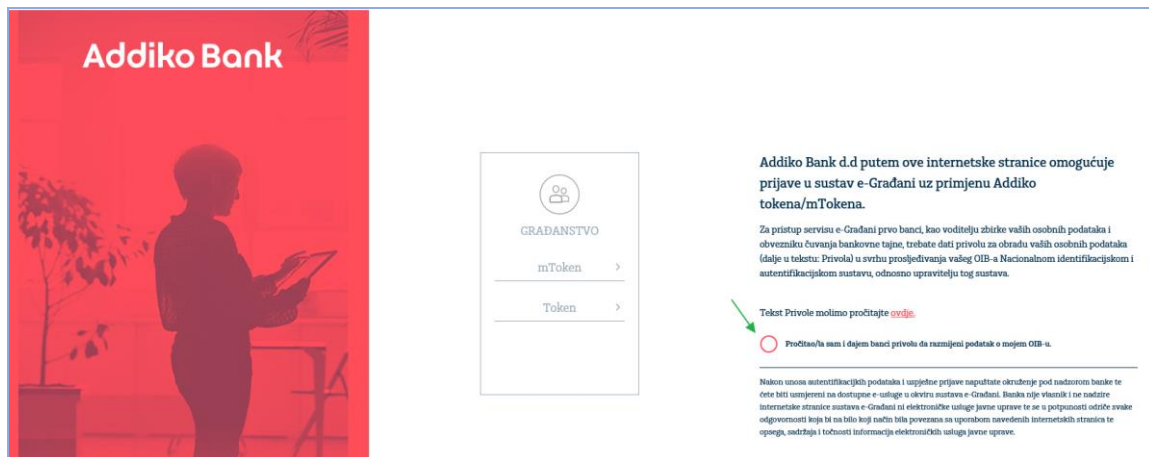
Addiko Bank

GRAĐANSTVO

mToken

Token

Addiko Bank d.d putem ove internetske stranice omogućuje prijave u sustav e-Građani uz primjenu Addiko tokena/mTokena.

Za pristup servisu e-Građani prvo banci, kao voditelju zbirke vaših osobnih podataka i obvezniku čuvanja bankovne tajne, trebate dati privolu za obradu vaših osobnih podataka (dalje u tekstu: Privola) u svrhu prosljeđivanja vašeg OIB-a Nacionalnom identifikacijskom i autentifikacijskom sustavu, odnosno upravitelju tog sustava.

Tekst Privole molimo pročitajte ovdje.

Pročitao/la sam i dajem banci privolu da razmijeni podatak o mojem OIB-u.

Nakon unosa autentifikacijskih podataka i uspješne prijave napuštate okruženje pod nadzorom banke te ćete biti usmjereni na dostupne e-usluge u okviru sustava e-Građani. Banka nije vlasnik i ne nadzire internetske stranice sustava e-Građani ni elektroničke usluge javne uprave te se u potpunosti odriče svake odgovornosti koja bi na bilo koji način bila povezana sa uporabom navedenih internetskih stranica te opsega, sadržaja i točnosti informacija elektroničkih usluga javne uprave.